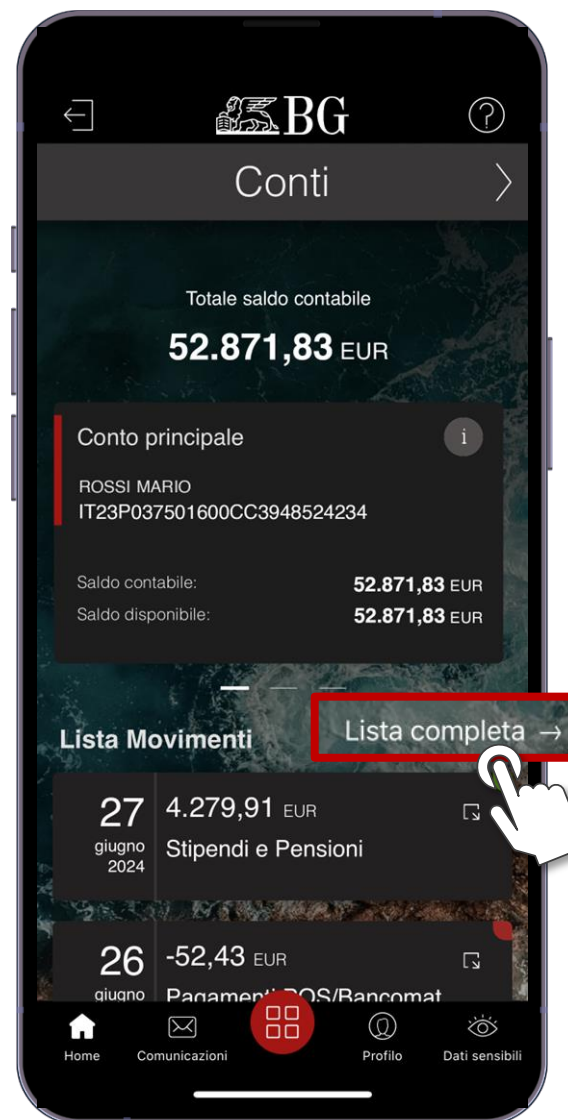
BG

Conti

Totale saldo contabile
52.871,83 EUR

Conto principale
ROSSI MARIO
IT23P037501600CC3948524234

Saldo contabile: 52.871,83 EUR
Saldo disponibile: 52.871,83 EUR

Lista Movimenti
Lista completa →

27 giugno 2024
4.279,91 EUR
Stipendi e Pensioni

26 giugno
-52,43 EUR
Pagamenti POS/Bancomat

Home
Comunicazioni
Profilo
Dati sensibili